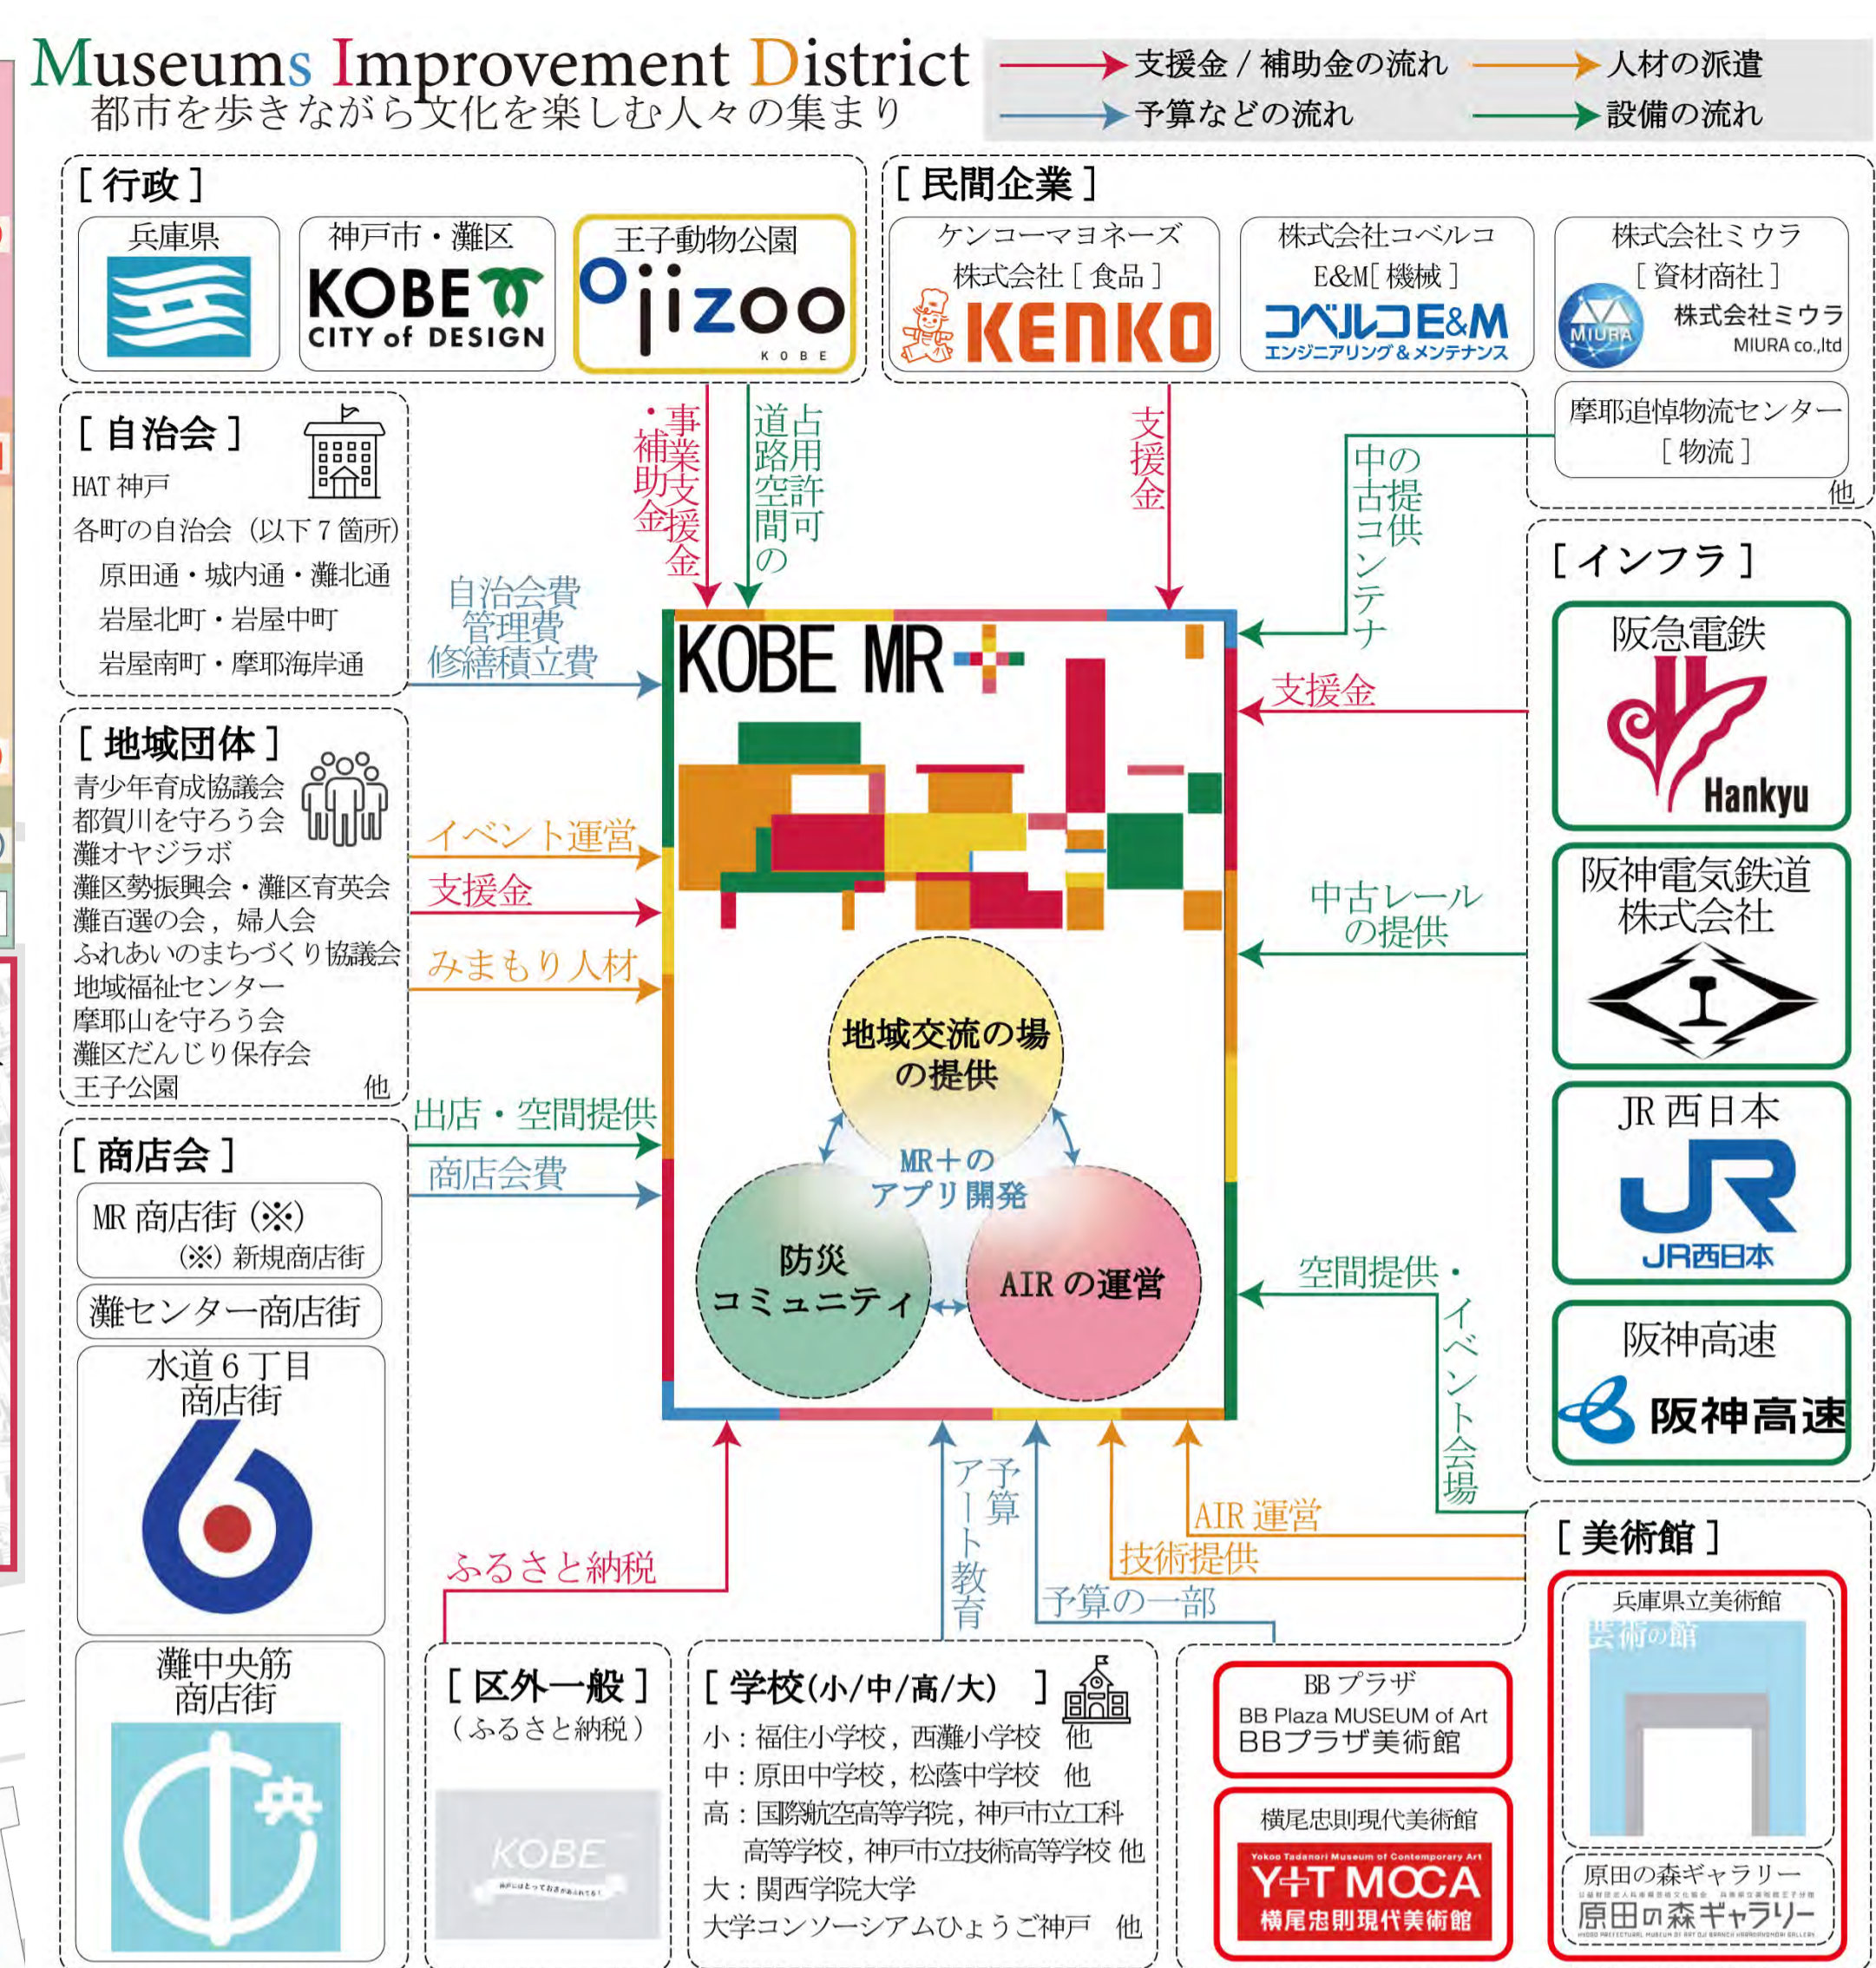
Museums Improvement District
都市を歩きながら文化を楽しむ人々の集まり

支援金 / 補助金の流れ
人材の派遣
予算などの流れ
設備の流れ

[ 行政 ]
兵庫県
神戸市・灘区
KOBE
CITY of DESIGN
王子動物公園
Ojizoo
KOBE

[ 民間企業 ]
ケンコーマヨネーズ株式会社 [ 食品 ]
KENKO
株式会社コベルコE&M [ 機械 ]
コベルコE&M
エンジニアリング&メンテナンス
株式会社ミウラ [ 資材商社 ]
MIURA
株式会社ミウラ
MIURA co.,ltd
摩耶追悼物流センター [ 物流 ]
他

[ 自治会 ]
HAT 神戸
各町の自治会（以下 7 箇所）
原田通・城内通・灘北通
岩屋北町・岩屋中町
岩屋南町・摩耶海岸通

事業補助金・支援金
道路占用許可の空間
支援金
中古コンテナの提供
自治会費
管理費
修繕積立費

KOBE MR+

[ 地域団体 ]
青少年育成協議会
都賀川を守ろう会
灘オヤジラボ
灘区勢振興会・灘区育英会
灘百選の会，婦人会
ふれあいのまちづくり協議会
地域福祉センター
摩耶山を守ろう会
灘区だんじり保存会
王子公園　他

イベント運営
支援金
みまもり人材
出店・空間提供
商店会費

地域交流の場の提供
MR+のアプリ開発
防災コミュニティ
AIR の運営

[ インフラ ]
阪急電鉄
Hankyu
支援金
阪神電気鉄道株式会社
中古レールの提供
JR 西日本
JR西日本
阪神高速
阪神高速
空間提供・イベント会場

[ 商店会 ]
MR 商店街（※）
（※）新規商店街
灘センター商店街
水道 6 丁目商店街
灘中央筋商店街
中央

ふるさと納税
アート教育
予算
予算の一部
技術提供
AIR 運営

[ 美術館 ]
兵庫県立美術館
芸術の館
原田の森ギャラリー
原田の森ギャラリー

[ 区外一般 ]
（ふるさと納税）
KOBE

[ 学校(小/中/高/大) ]
小：福住小学校，西灘小学校　他
中：原田中学校，松蔭中学校　他
高：国際航空高等学院，神戸市立工科高等学校，神戸市立技術高等学校 他
大：関西学院大学
大学コンソーシアムひょうご神戸　他

BB プラザ
BB Plaza MUSEUM of Art
BBプラザ美術館
横尾忠則現代美術館
Yokoo Tadanori Museum of Contemporary Art
Y+T MOCA
横尾忠則現代美術館